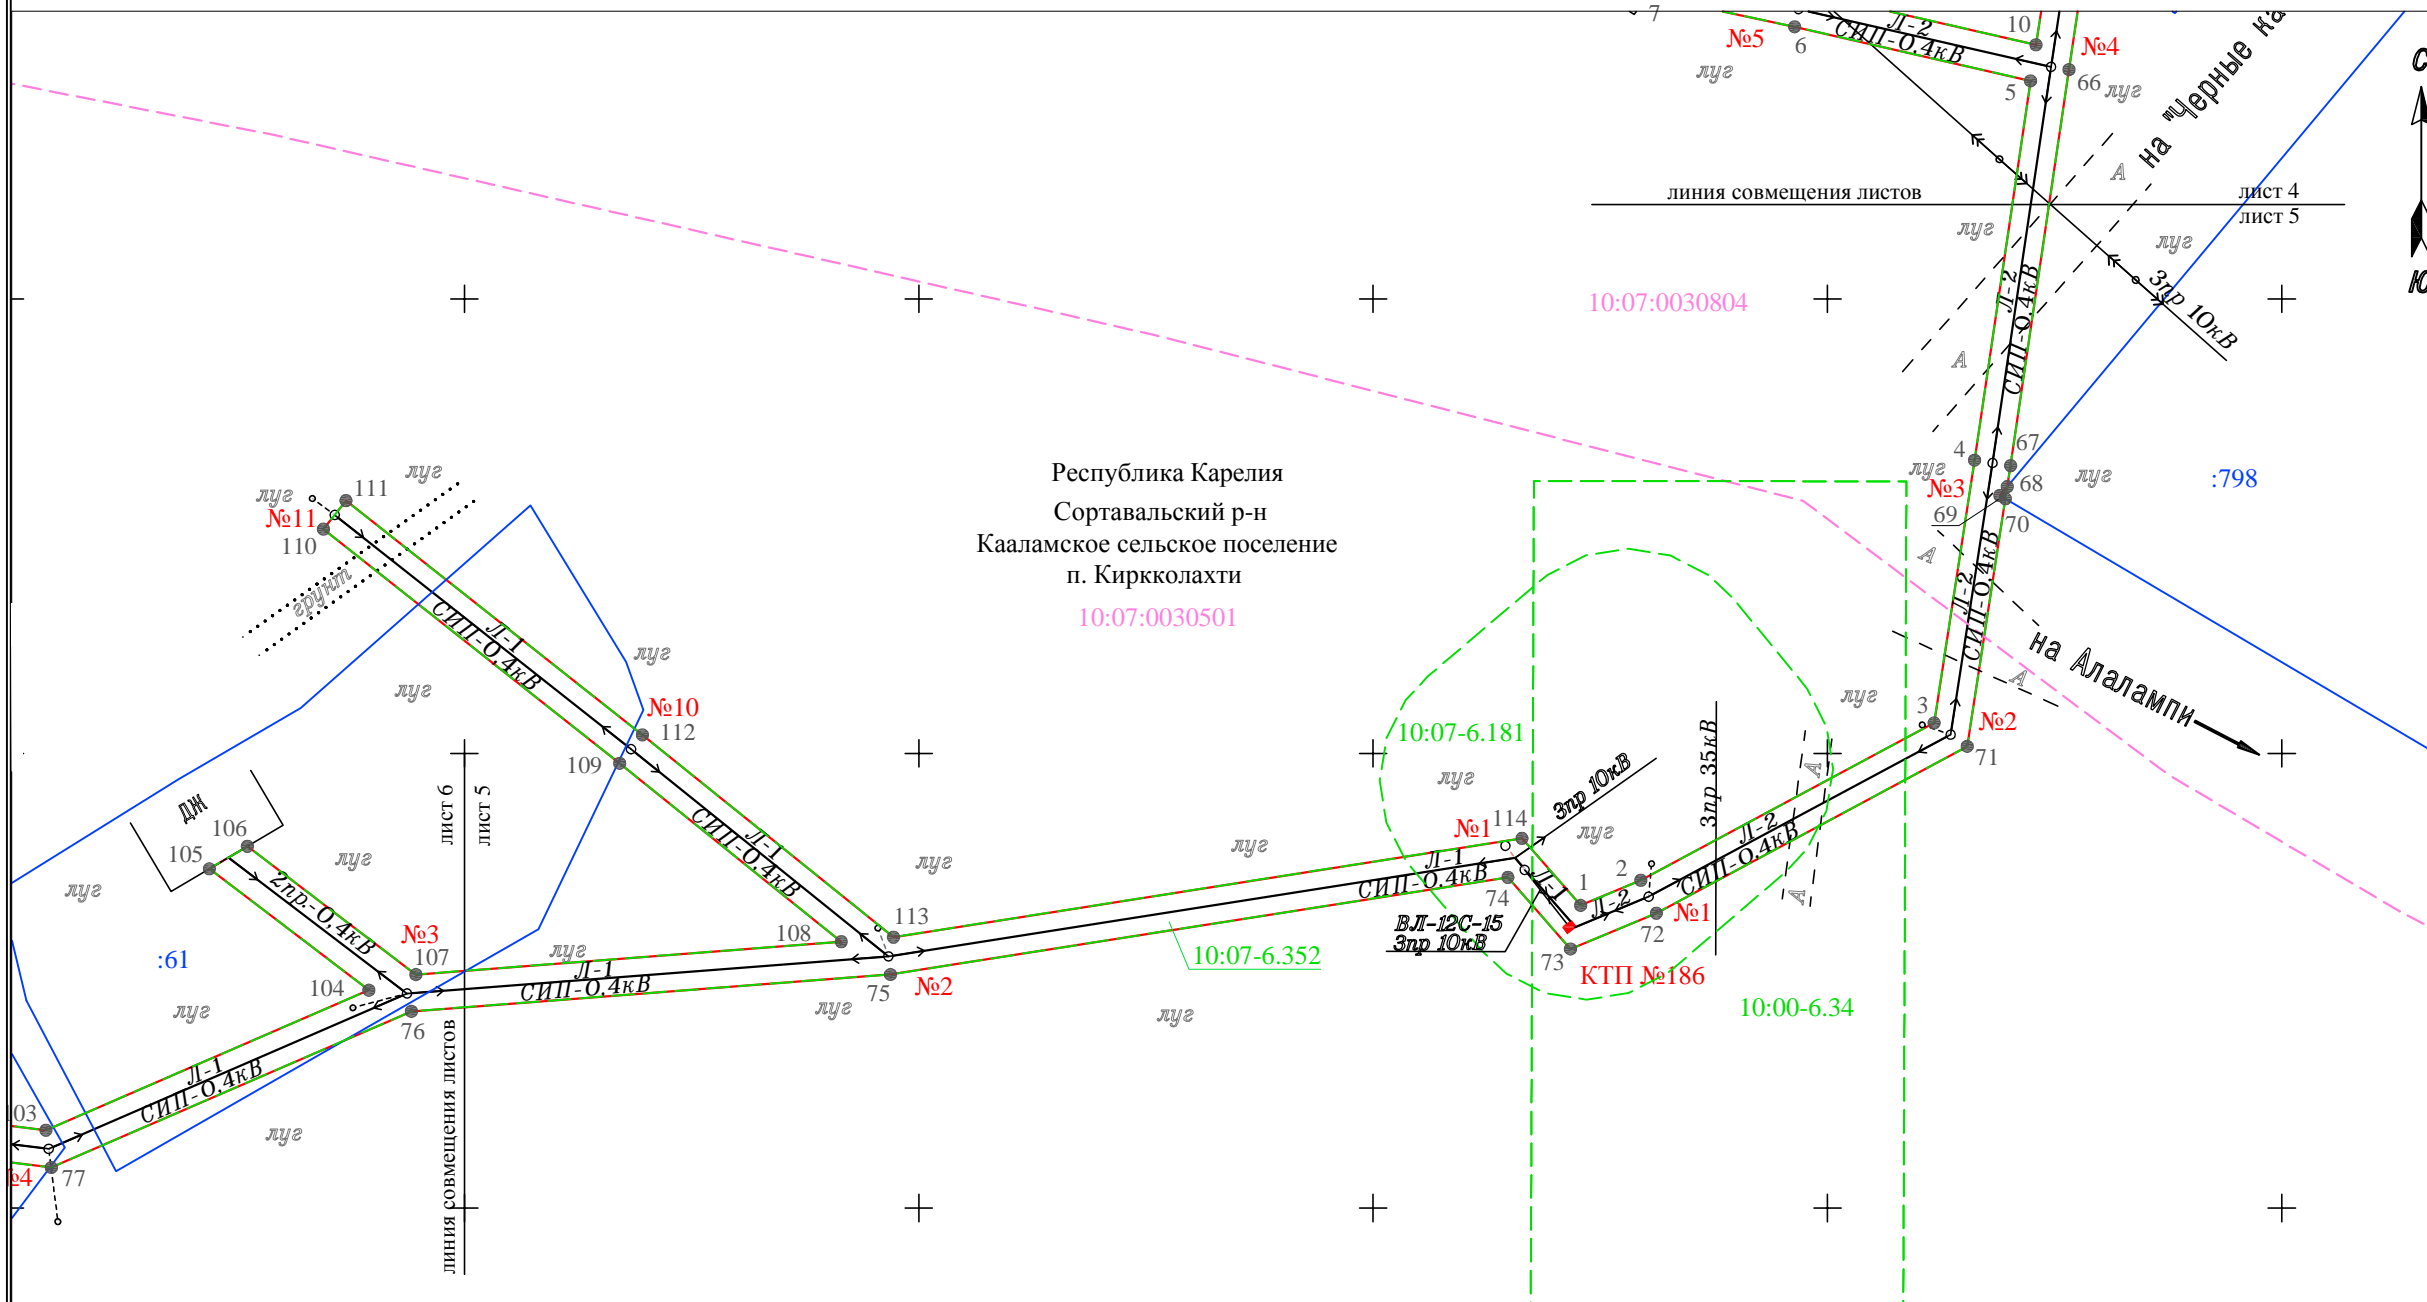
7
10
№5
6
Л-2
СИП-0,4кВ
№4
луг
5
66
луг
на "Черные ка
А
линия совмещения листов
лист 4
лист 5
луг
луг
3пр 10кВ
10:07:0030804
Л-2
СИП-0,4кВ
А
4
67
луг
луг
№3
68
:798
69
70
Республика Карелия
Сортавальский р-н
Кааламское сельское поселение
п. Кирккоалахти
10:07:0030501
А
луг
111
луг
№11
110
грунт
Л-1
СИП-0,4кВ
Л-2
СИП-0,4кВ
на Алалампи
А
луг
луг
№10
112
луг
3
№2
71
109
10:07-6.181
3пр 35кВ
лист 6
лист 5
Л-1
СИП-0,4кВ
луг
3пр 10кВ
А
ДЖ
106
луг
луг
№1
114
луг
105
луг
2пр.-0,4кВ
луг
Л-1
СИП-0,4кВ
74
Л-1
1
2
Л-2
СИП-0,4кВ
Л-2
№1
А
луг
№3
113
108
ВЛ-12С-15
3пр 10кВ
72
:61
107
луг
Л-1
СИП-0,4кВ
10:07-6.352
73
КТП №186
104
75
№2
10:00-6.34
луг
76
луг
луг
Л-1
СИП-0,4кВ
03
луг
линия совмещения листов
№4
77
С
Ю